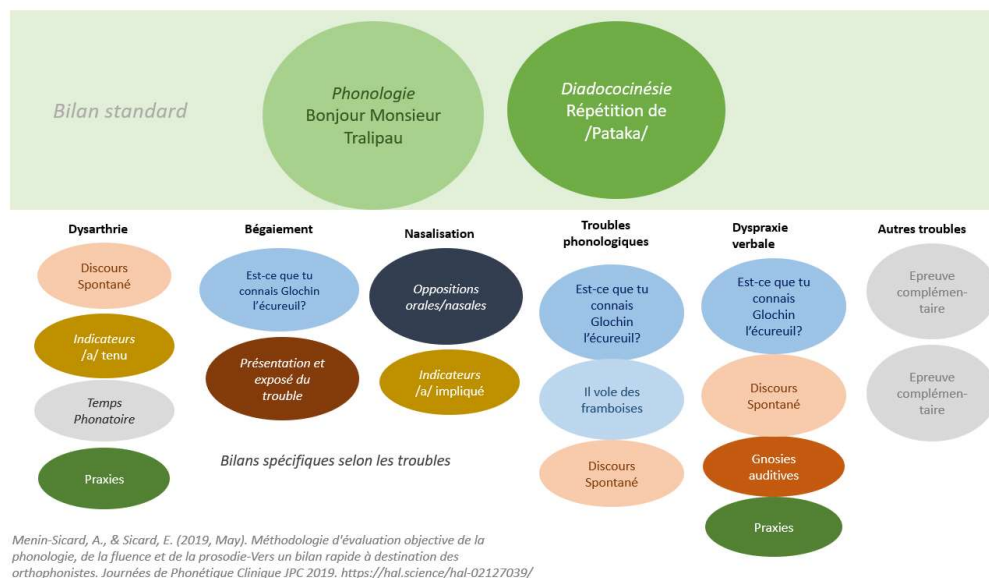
Bilan standard

Phonologie
Bonjour Monsieur Tralipau

Diadococinésie
Répétition de /Pataka/

Dysarthrie

Discours Spontané

Indicateurs /a/ tenu

Temps Phonatoire

Praxies

Bégaiement

Est-ce que tu connais Glochin l'écureuil?

Présentation et exposé du trouble

Nasalisation

Oppositions orales/nasales

Indicateurs /a/ impliqué

Bilans spécifiques selon les troubles

Troubles phonologiques

Est-ce que tu connais Glochin l'écureuil?

Il vole des framboises

Discours Spontané

Dyspraxie verbale

Est-ce que tu connais Glochin l'écureuil?

Discours Spontané

Gnosies auditives

Praxies

Autres troubles

Epreuve complémentaire

Epreuve complémentaire

Menin-Sicard, A., & Sicard, E. (2019, May). Méthodologie d'évaluation objective de la phonologie, de la fluence et de la prosodie-Vers un bilan rapide à destination des orthophonistes. Journées de Phonétique Clinique JPC 2019. https://hal.science/hal-02127039/